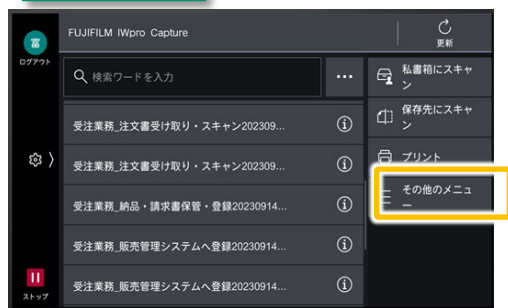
富
ログアウト

FUJIFILM IWpro Capture

更新

検索ワードを入力

...

受注業務_注文書受け取り・スキャン202309...

受注業務_注文書受け取り・スキャン202309...

受注業務_納品・請求書保管・登録20230914...

受注業務_販売管理システムへ登録20230914...

受注業務_販売管理システムへ登録20230914...

私書箱にスキャン

保存先にスキャン

プリント

その他のメニュー

ストップ